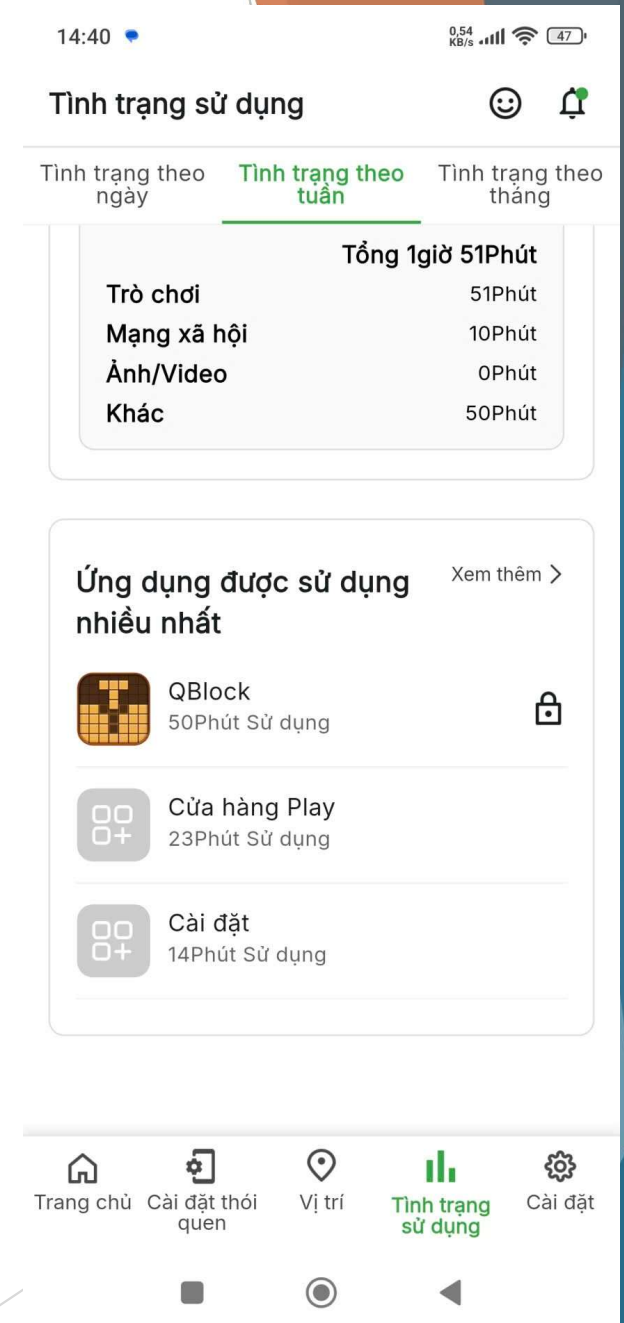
14:40
0,54 KB/s 47

Tình trạng sử dụng

Tình trạng theo ngày
Tình trạng theo tuần
Tình trạng theo tháng

Tổng 1giờ 51Phút
| | |
|---|---|
| Trò chơi | 51Phút |
| Mạng xã hội | 10Phút |
| Ảnh/Video | 0Phút |
| Khác | 50Phút |

Ứng dụng được sử dụng nhiều nhất
Xem thêm >

QBlock
50Phút Sử dụng

Cửa hàng Play
23Phút Sử dụng

Cài đặt
14Phút Sử dụng

Trang chủ
Cài đặt thói quen
Vị trí
Tình trạng sử dụng
Cài đặt